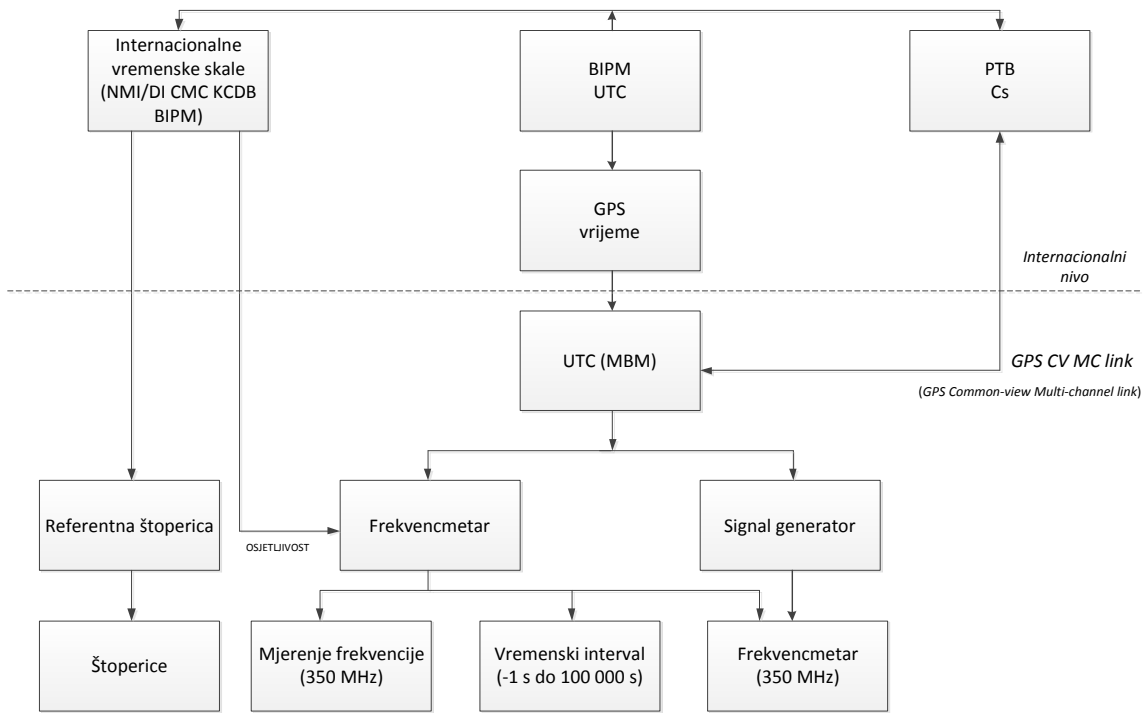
Internacionalne vremenske skale (NMI/DI CMC KCDB BIPM)

BIPM
UTC

PTB
Cs

GPS
vrijeme

Internacionalni nivo

UTC (MBM)

GPS CV MC link

(GPS Common-view Multi-channel link)

Referentna štoperica

OSJETLJIVOST

Frekvencmetar

Signal generator

Štoperice

Mjerenje frekvencije (350 MHz)

Vremenski interval (-1 s do 100 000 s)

Frekvencmetar (350 MHz)